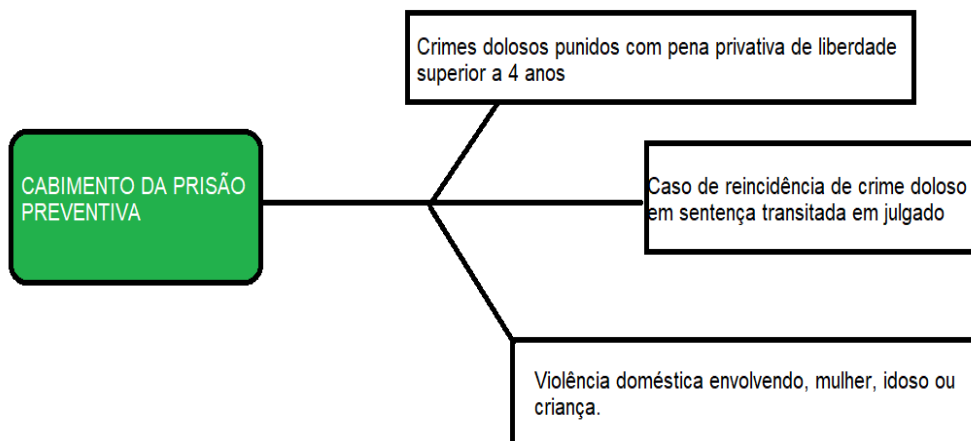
CABIMENTO DA PRISÃO PREVENTIVA

Crimes dolosos punidos com pena privativa de liberdade superior a 4 anos

Caso de reincidência de crime doloso em sentença transitada em julgado

Violência doméstica envolvendo, mulher, idoso ou criança.